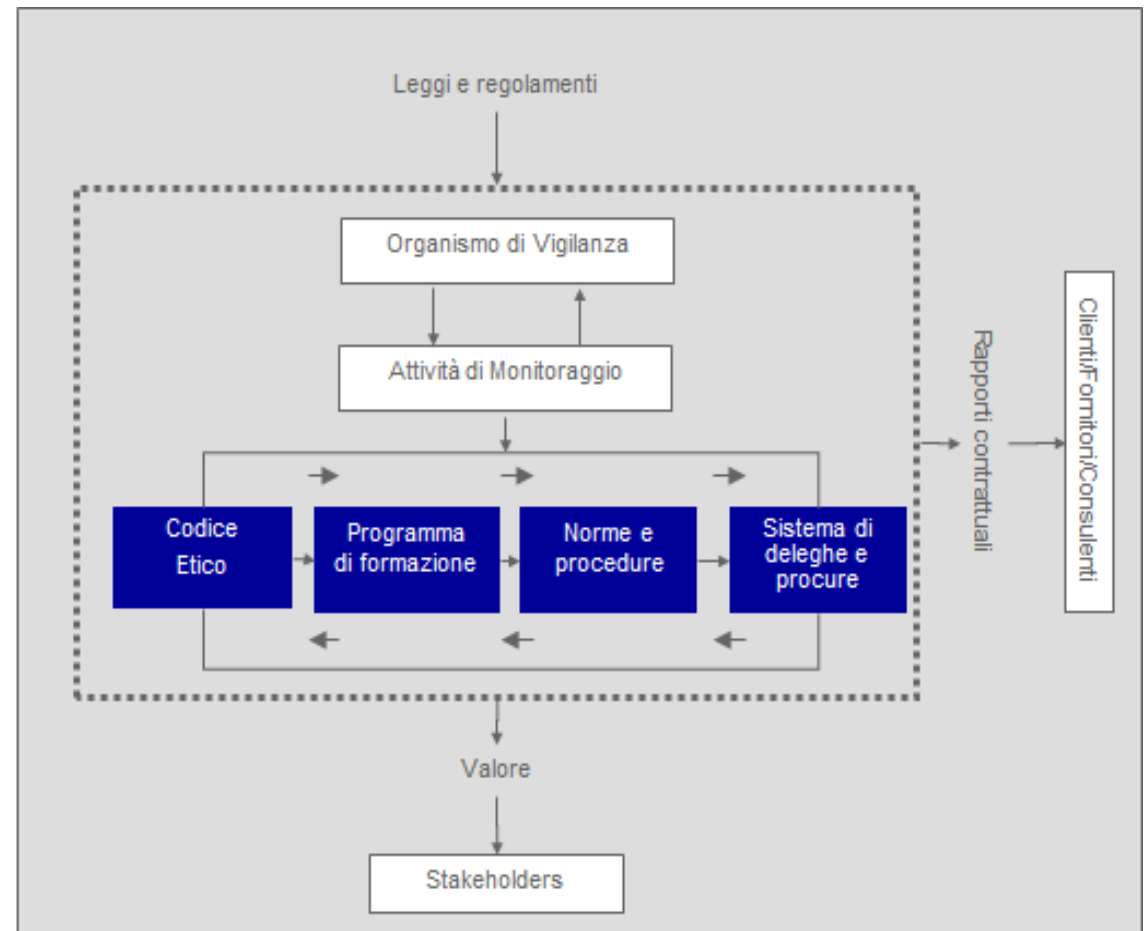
Leggi e regolamenti

Organismo di Vigilanza

Attività di Monitoraggio

Codice Etico

Programma di formazione

Norme e procedure

Sistema di deleghe e procure

Rapporti contrattuali

Clienti/Fornitori/Consulenti

Valore

Stakeholders